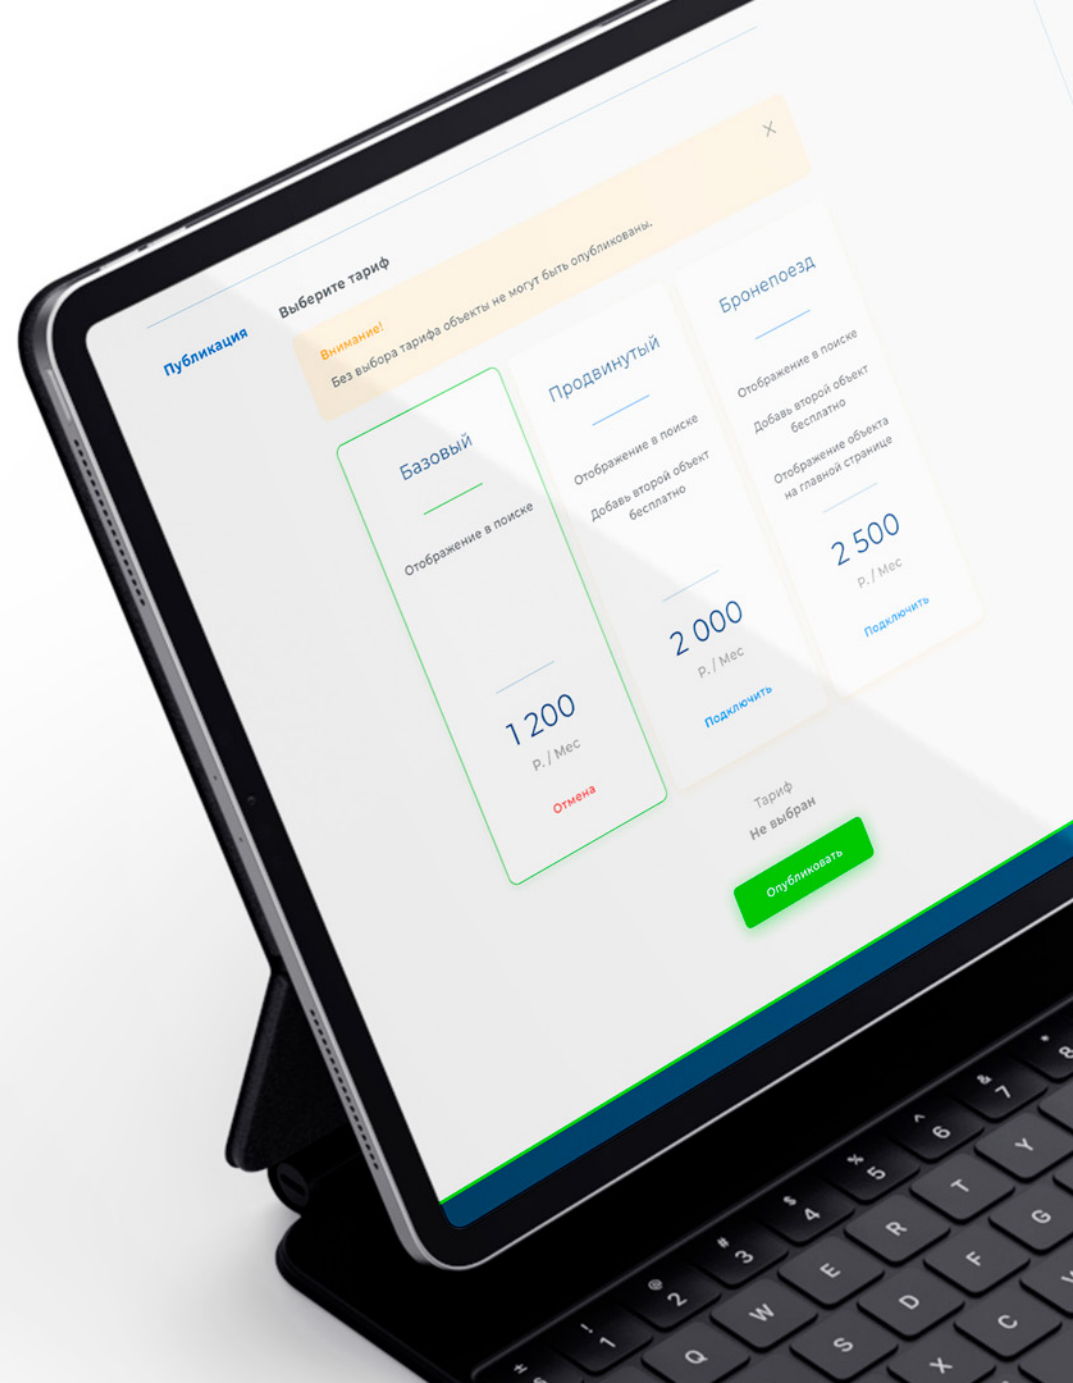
Публикация

Выберите тариф

Внимание!
Без выбора тарифа объекты не могут быть опубликованы.

×

Базовый

Отображение в поиске

1 200
Р. / Мес

Отмена

Продвинутый

Отображение в поиске

Добавь второй объект бесплатно

2 000
Р. / Мес

Подключить

Бронепоезд

Отображение в поиске

Добавь второй объект бесплатно

Отображение объекта на главной странице

2 500
Р. / Мес

Подключить

Тариф
Не выбран

Опубликовать

~ ! 1 @ 2 # 3 $ 4 % 5 ^ 6 & 7 * 8
Q W E R T Y
S D F G
X C